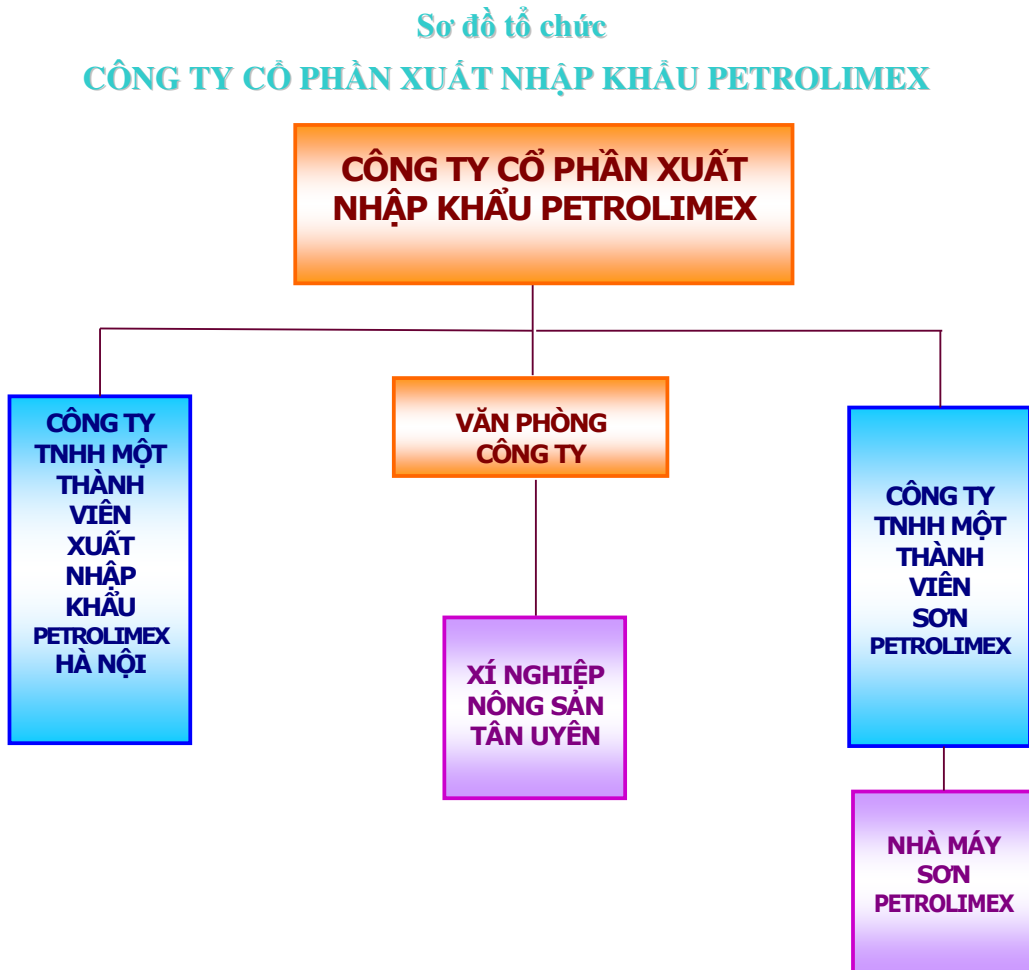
Sơ đồ tổ chức

CÔNG TY CỔ PHẦN XUẤT NHẬP KHẨU PETROLIMEX

CÔNG TY CỔ PHẦN XUẤT NHẬP KHẨU PETROLIMEX

CÔNG TY TNHH MỘT THÀNH VIÊN XUẤT NHẬP KHẨU PETROLIMEX HÀ NỘI

VĂN PHÒNG CÔNG TY

CÔNG TY TNHH MỘT THÀNH VIÊN SƠN PETROLIMEX

XÍ NGHIỆP NÔNG SẢN TÂN UYÊN

NHÀ MÁY SƠN PETROLIMEX